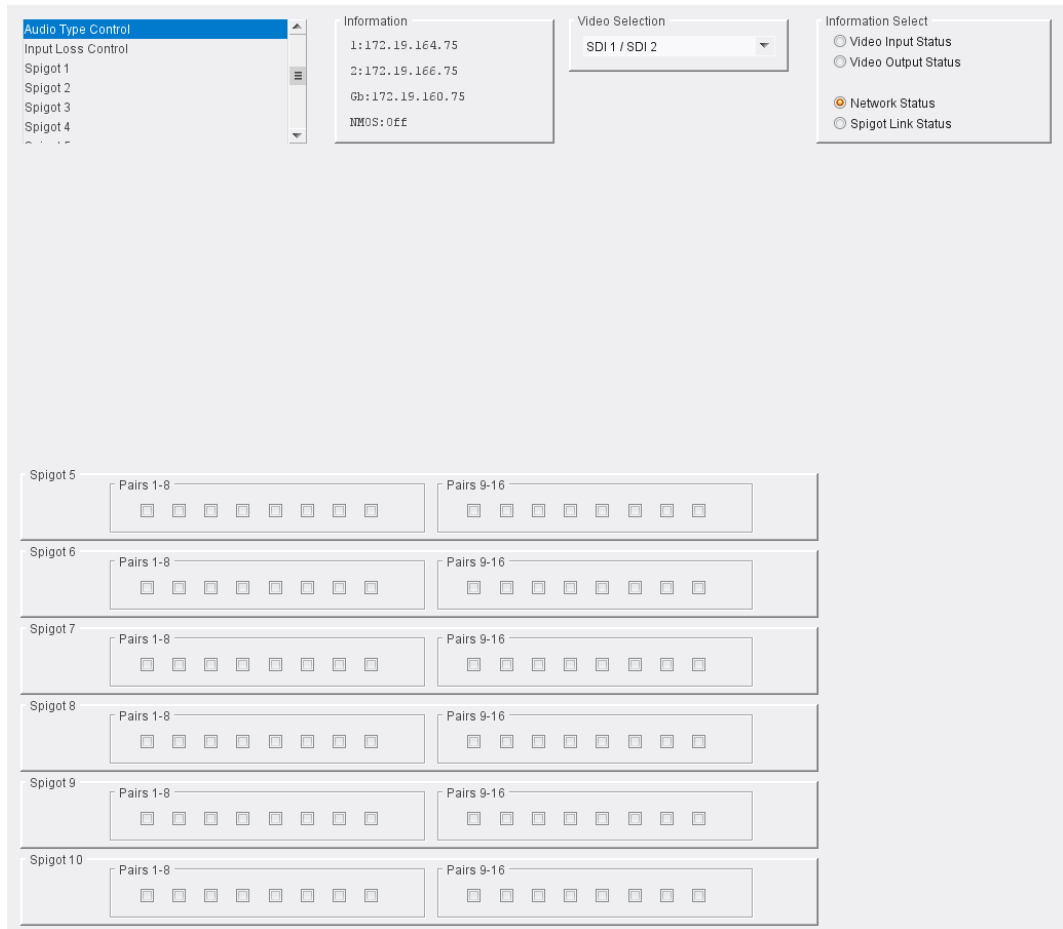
Audio Type Control
Input Loss Control
Spigot 1
Spigot 2
Spigot 3
Spigot 4
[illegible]

Information
1:172.19.164.75
2:172.19.166.75
Gb:172.19.160.75
NMOS:Off

Video Selection
SDI 1 / SDI 2

Information Select
Video Input Status
Video Output Status
Network Status
Spigot Link Status

Spigot 5
Pairs 1-8
Pairs 9-16

Spigot 6
Pairs 1-8
Pairs 9-16

Spigot 7
Pairs 1-8
Pairs 9-16

Spigot 8
Pairs 1-8
Pairs 9-16

Spigot 9
Pairs 1-8
Pairs 9-16

Spigot 10
Pairs 1-8
Pairs 9-16